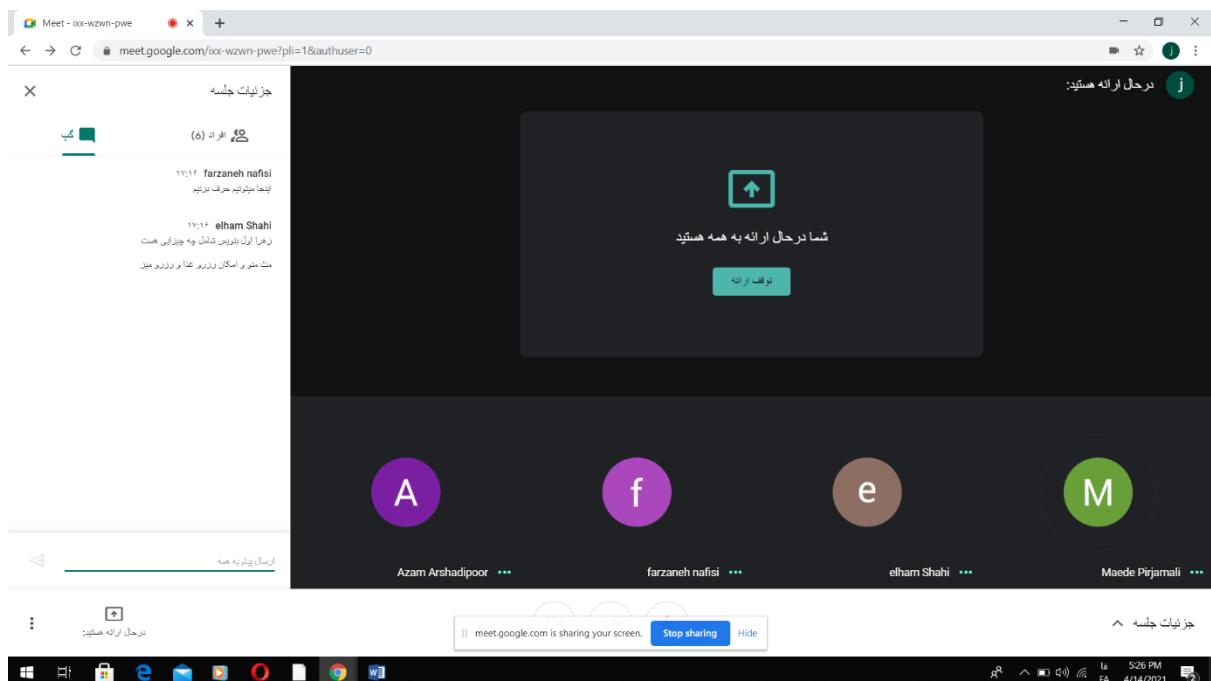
Meet - ixx-wzwn-pwe
meet.google.com/ixx-wzwn-pwe?pli=1&authuser=0

جزئیات جلسه
افراد (۶)
گپ

۱۷:۱۶ farzaneh nafisi
اینجا میتونیم حرف بزنیم

۱۷:۱۶ elham Shahi
زهرا اول بنویس شامل چه چیزایی هست

مثلا منو و امکان رزرو غذا و رزرو میز

ارسال پیام به همه

j درحال ارائه هستید:

شما درحال ارائه به همه هستید
توقف ارائه

A
Azam Arshadipoor
f
farzaneh nafisi
e
elham Shahi
M
Maede Pirjamali

درحال ارائه هستید:

meet.google.com is sharing your screen.
Stop sharing
Hide

جزئیات جلسه

فا
FA
5:26 PM
4/14/2021